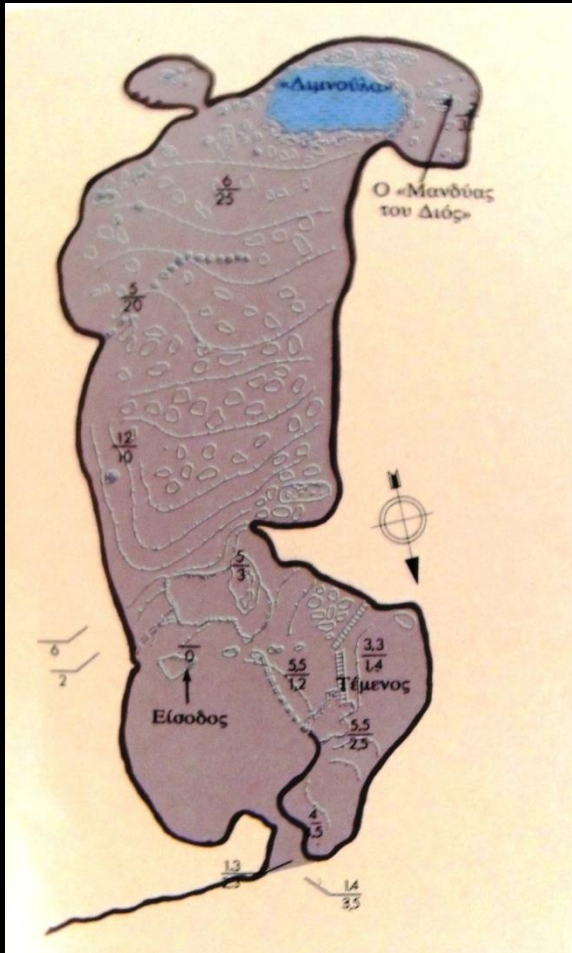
«Λιμνούλα»

$\frac{?}{3}$

Ο «Μανδύας του Διός»

$\frac{6}{25}$

$\frac{5}{20}$

$\frac{12}{10}$

Μ

$\frac{5}{3}$

$\frac{6}{2}$

$\frac{0}{}$

$\frac{5,5}{1,2}$

$\frac{3,3}{1,4}$

Τέμενος

Είσοδος

$\frac{5,5}{2,5}$

$\frac{4}{2,5}$

$\frac{1,3}{2,5}$

$\frac{1,4}{3,5}$